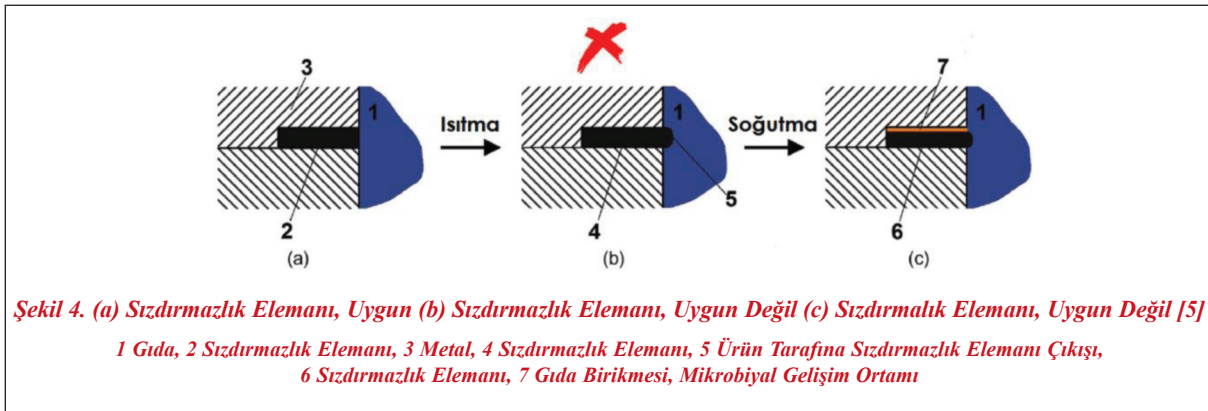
3
1
2
(a)
Isıtma
1
5
4
(b)
Soğutma
7
1
6
(c)

Şekil 4. (a) Sızdırmazlık Elemanı, Uygun (b) Sızdırmazlık Elemanı, Uygun Değil (c) Sızdırmalık Elemanı, Uygun Değil [5]

1 Gıda, 2 Sızdırmazlık Elemanı, 3 Metal, 4 Sızdırmazlık Elemanı, 5 Ürün Tarafına Sızdırmazlık Elemanı Çıkışı, 6 Sızdırmazlık Elemanı, 7 Gıda Birikmesi, Mikrobiyal Gelişim Ortamı